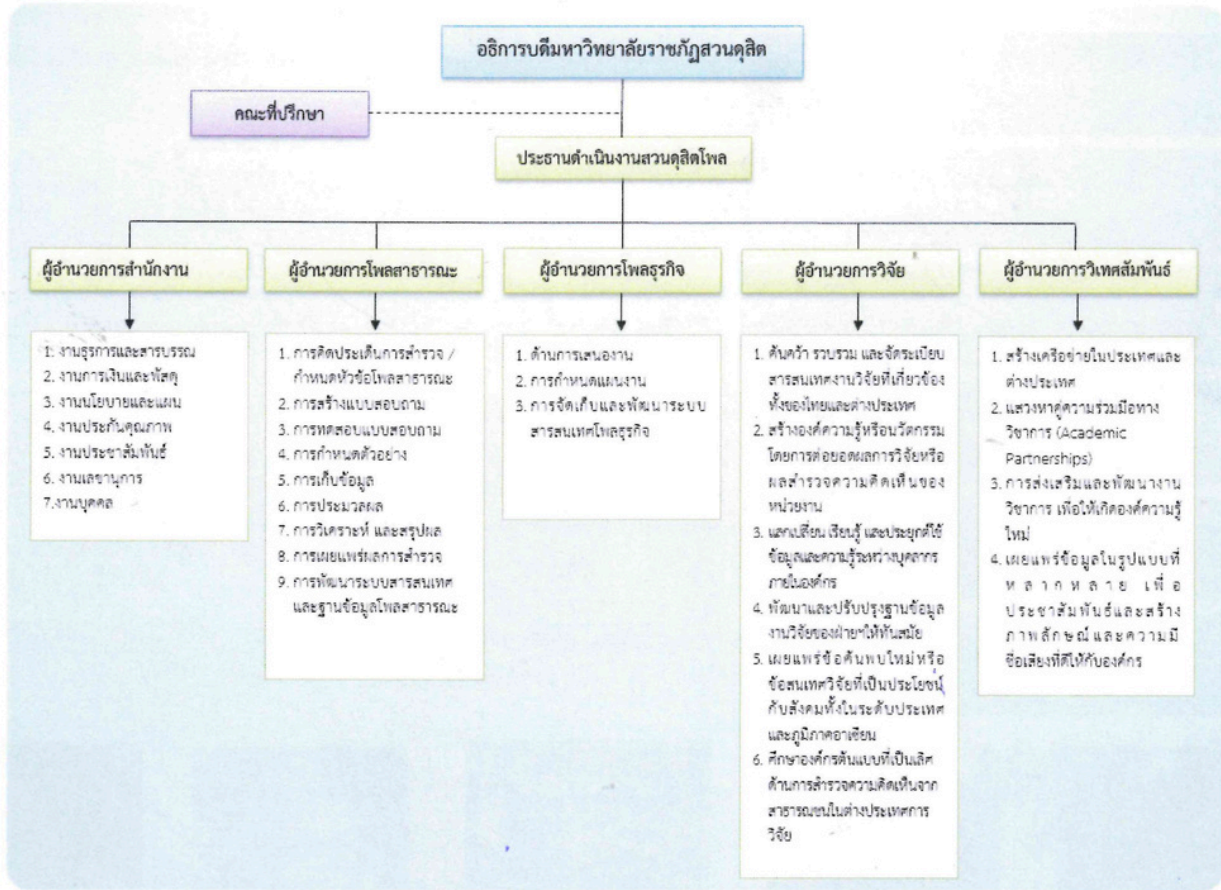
อธิการบดีมหาวิทยาลัยราชภัฏสวนดุสิต

คณะที่ปรึกษา

ประธานดำเนินงานสวนดุสิตโพล

ผู้อำนวยการสำนักงาน

1. งานธุรการและสารบรรณ
2. งานการเงินและพัสดุ
3. งานนโยบายและแผน
4. งานประกันคุณภาพ
5. งานประชาสัมพันธ์
6. งานเลขานุการ
7.งานบุคคล

ผู้อำนวยการโพลสาธารณะ

1. การคิดประเด็นการสำรวจ / กำหนดหัวข้อโพลสาธารณะ
2. การสร้างแบบสอบถาม
3. การทดสอบแบบสอบถาม
4. การกำหนดตัวอย่าง
5. การเก็บข้อมูล
6. การประมวลผล
7. การวิเคราะห์ และสรุปผล
8. การเผยแพร่ผลการสำรวจ
9. การพัฒนาระบบสารสนเทศ และฐานข้อมูลโพลสาธารณะ

ผู้อำนวยการโพลธุรกิจ

1. ด้านการเสนองาน
2. การกำหนดแผนงาน
3. การจัดเก็บและพัฒนาระบบสารสนเทศโพลธุรกิจ

ผู้อำนวยการวิจัย

1. ค้นคว้า รวบรวม และจัดระเบียบสารสนเทศงานวิจัยที่เกี่ยวข้องทั้งของไทยและต่างประเทศ
2. สร้างองค์ความรู้หรือนวัตกรรมโดยการต่อยอดผลการวิจัยหรือผลสำรวจความคิดเห็นของหน่วยงาน
3. แลกเปลี่ยน เรียนรู้ และประยุกต์ใช้ข้อมูลและความรู้ระหว่างบุคลากรภายในองค์กร
4. พัฒนาและปรับปรุงฐานข้อมูลงานวิจัยของฝ่ายฯให้ทันสมัย
5. เผยแพร่ข้อค้นพบใหม่หรือข้อสนเทศวิจัยที่เป็นประโยชน์กับสังคมทั้งในระดับประเทศและภูมิภาคอาเซียน
6. ศึกษาองค์กรต้นแบบที่เป็นเลิศด้านการสำรวจความคิดเห็นจากสาธารณชนในต่างประเทศการวิจัย

ผู้อำนวยการวิเทศสัมพันธ์

1. สร้างเครือข่ายในประเทศและต่างประเทศ
2. แสวงหาคู่ความร่วมมือทางวิชาการ (Academic Partnerships)
3. การส่งเสริมและพัฒนางานวิชาการ เพื่อให้เกิดองค์ความรู้ใหม่
4. เผยแพร่ข้อมูลในรูปแบบที่หลากหลาย เพื่อประชาสัมพันธ์และสร้างภาพลักษณ์และความมีชื่อเสียงที่ดีให้กับองค์กร